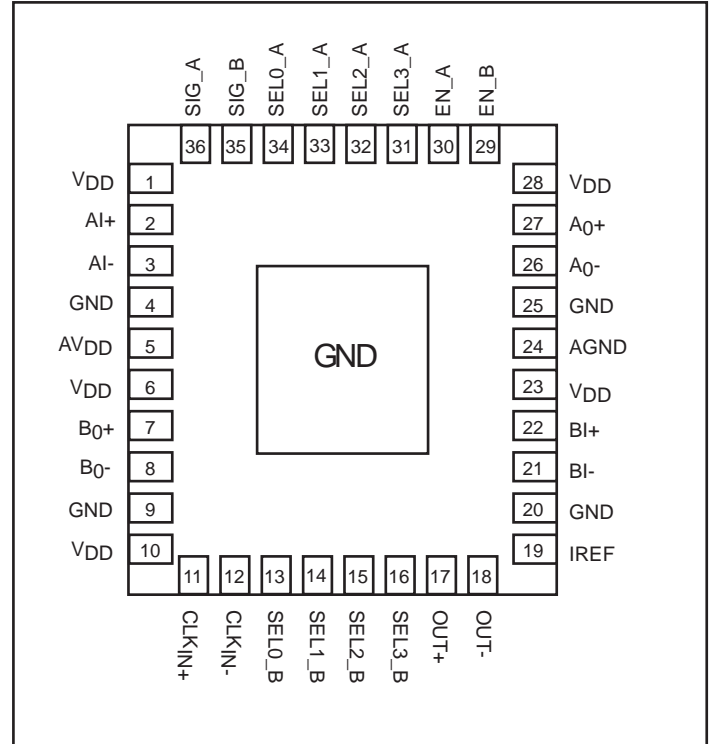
SIG_A SIG_B SEL0_A SEL1_A SEL2_A SEL3_A EN_A EN_B

36 35 34 33 32 31 30 29

$V_{DD}$ 1
AI+ 2
AI- 3
GND 4
$AV_{DD}$ 5
$V_{DD}$ 6
$B_0$+ 7
$B_0$- 8
GND 9
$V_{DD}$ 10

28 $V_{DD}$
27 $A_0$+
26 $A_0$-
25 GND
24 AGND
23 $V_{DD}$
22 BI+
21 BI-
20 GND
19 IREF

GND

11 12 13 14 15 16 17 18

$CLK_{IN}$+ $CLK_{IN}$- SEL0_B SEL1_B SEL2_B SEL3_B OUT+ OUT-